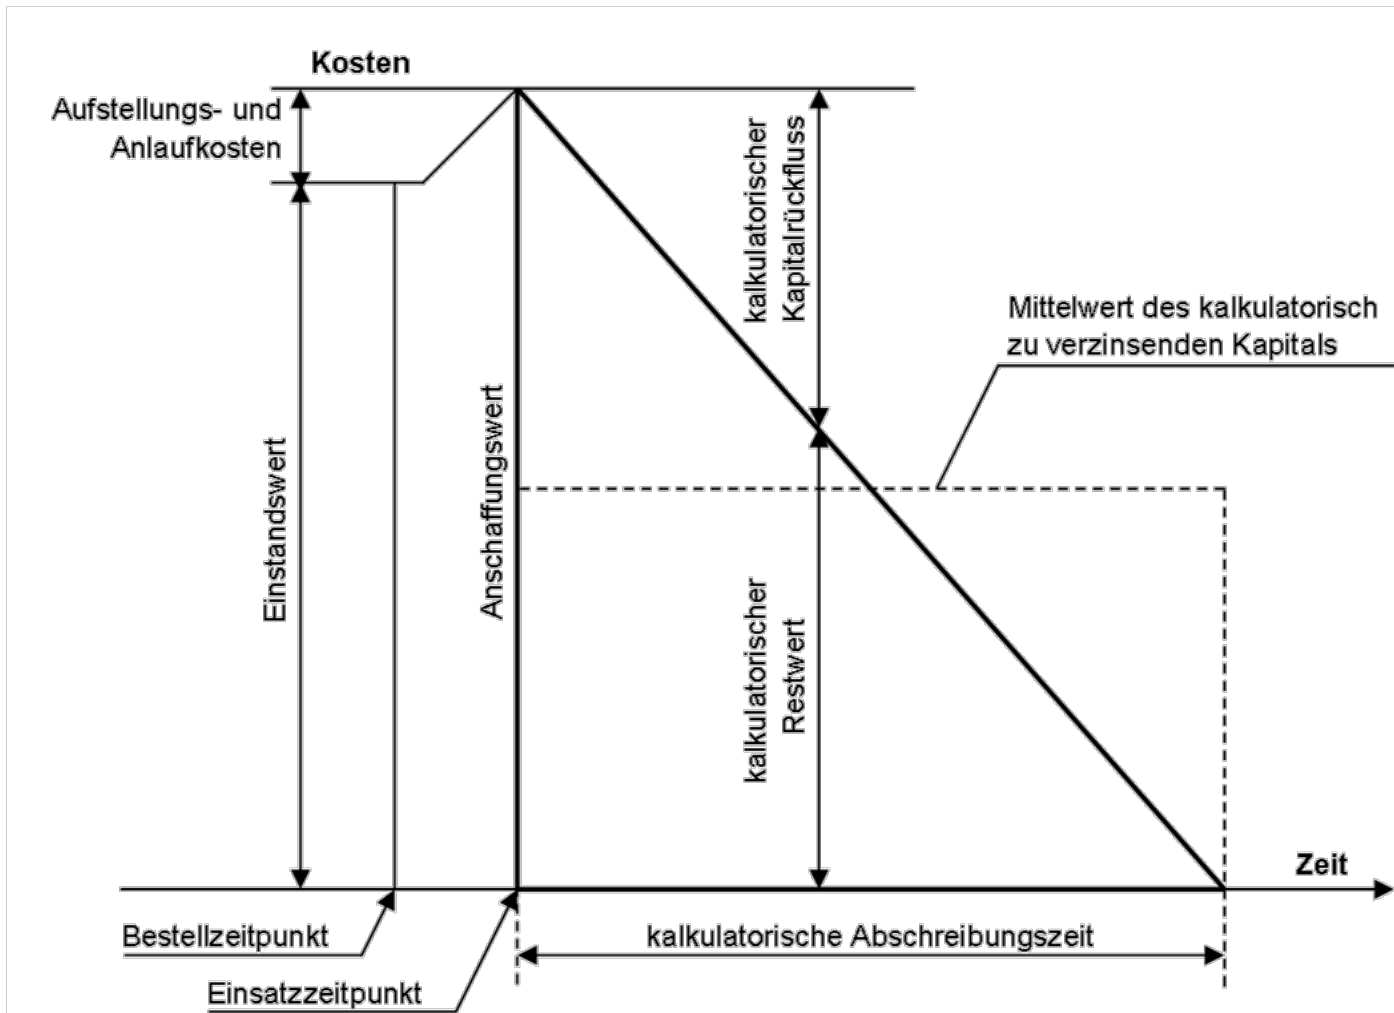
Kosten

Aufstellungs- und Anlaufkosten

kalkulatorischer Kapitalrückfluss

Mittelwert des kalkulatorisch zu verzinsenden Kapitals

Einstandswert

Anschaffungswert

kalkulatorischer Restwert

Zeit

Bestellzeitpunkt

kalkulatorische Abschreibungszeit

Einsatzzeitpunkt